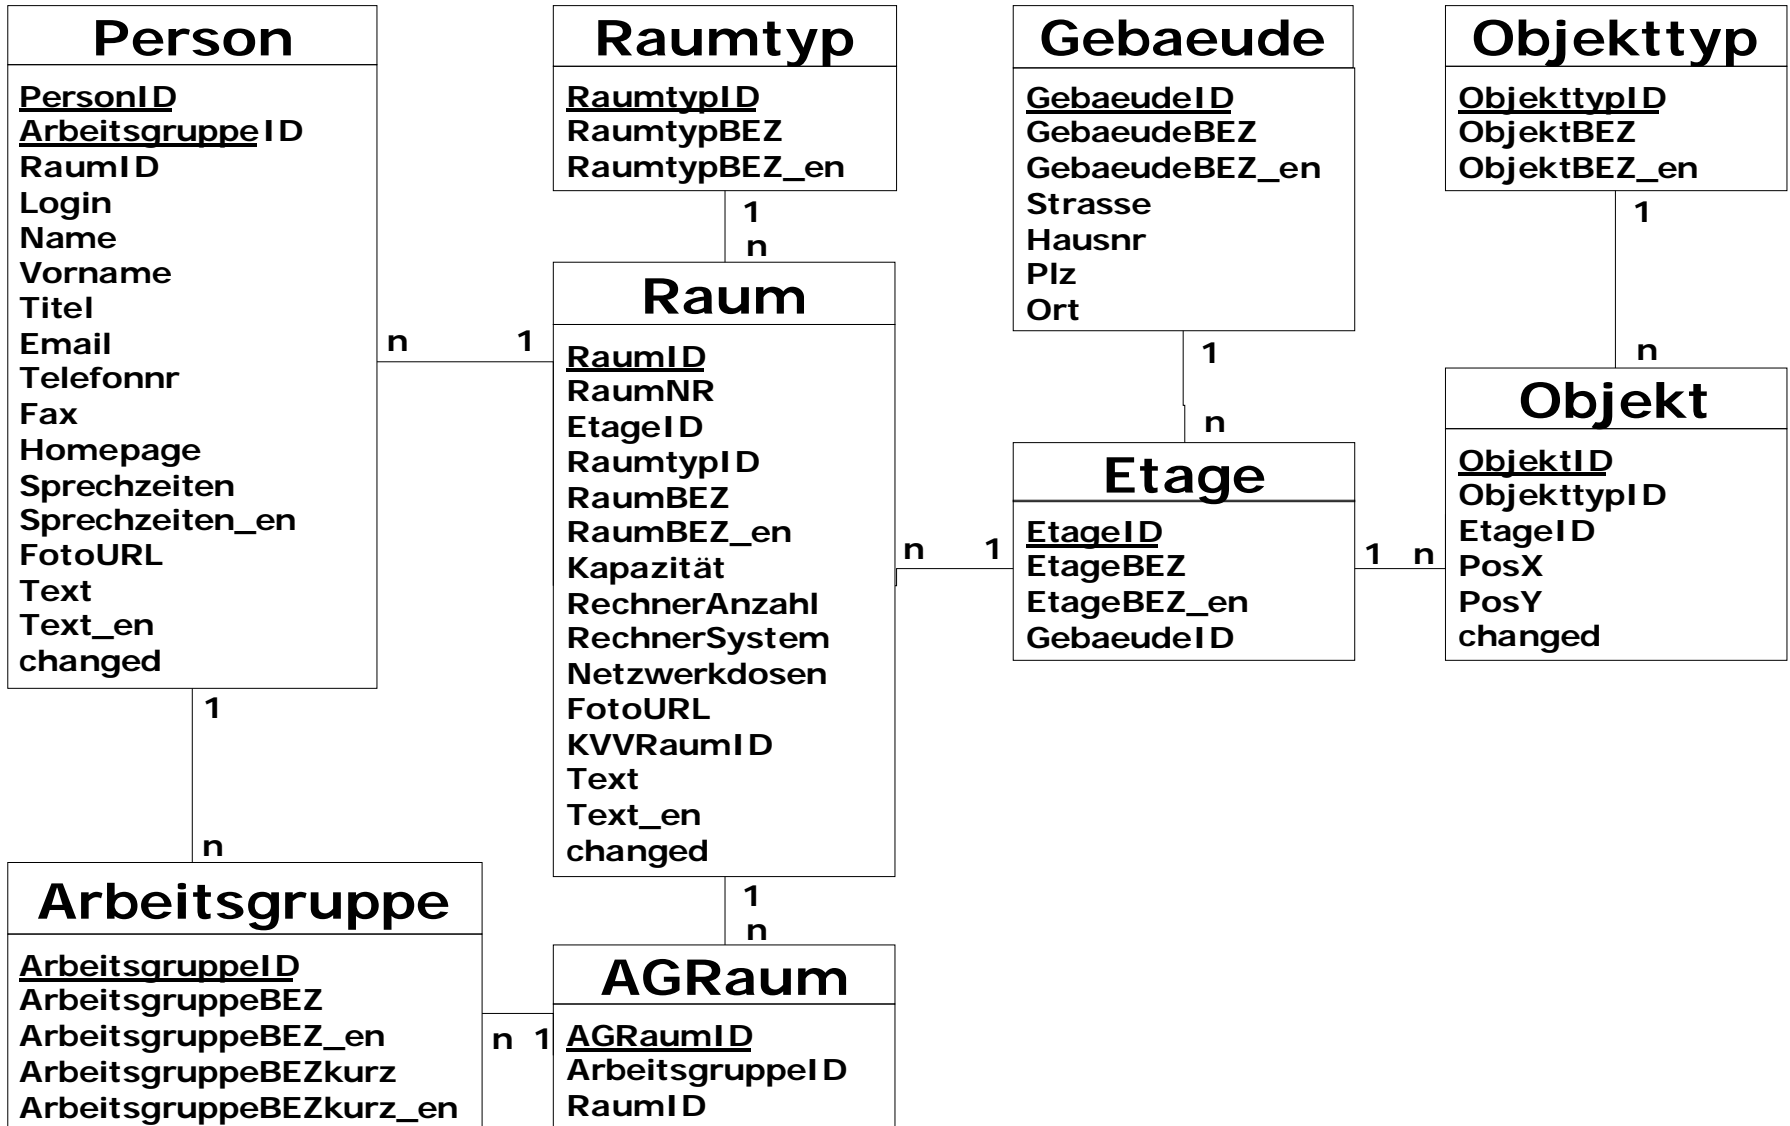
Person
PersonID
ArbeitsgruppeID
RaumID
Login
Name
Vorname
Titel
Email
Telefonnr
Fax
Homepage
Sprechzeiten
Sprechzeiten_en
FotoURL
Text
Text_en
changed

Raumtyp
RaumtypID
RaumtypBEZ
RaumtypBEZ_en

Gebaeude
GebaeudeID
GebaeudeBEZ
GebaeudeBEZ_en
Strasse
Hausnr
Plz
Ort

Objekttyp
ObjekttypID
ObjektBEZ
ObjektBEZ_en

1
n

1

Raum
RaumID
RaumNR
EtageID
RaumtypID
RaumBEZ
RaumBEZ_en
Kapazität
RechnerAnzahl
RechnerSystem
Netzwerkdosen
FotoURL
KVVRaumID
Text
Text_en
changed

n 1

1
n

n

Objekt
ObjektID
ObjekttypID
EtageID
PosX
PosY
changed

Etage
EtageID
EtageBEZ
EtageBEZ_en
GebaeudeID

n 1

1 n

1

n

1
n

Arbeitsgruppe
ArbeitsgruppeID
ArbeitsgruppeBEZ
ArbeitsgruppeBEZ_en
ArbeitsgruppeBEZkurz
ArbeitsgruppeBEZkurz_en

n 1

AGRaum
AGRaumID
ArbeitsgruppeID
RaumID